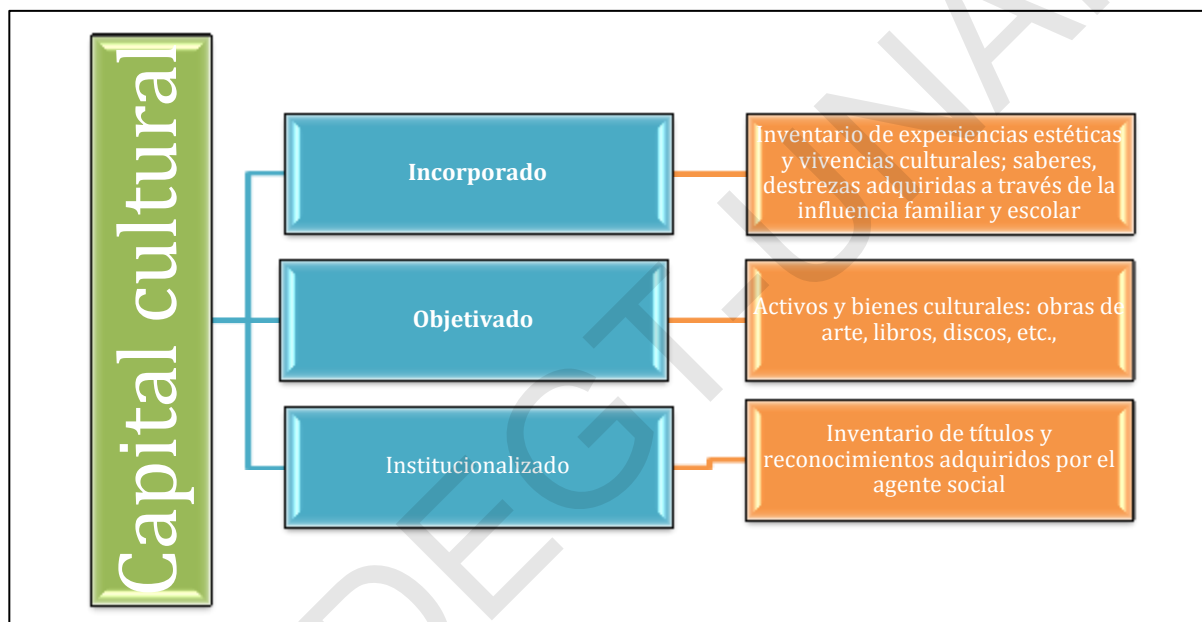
Capital cultural

Incorporado

Inventario de experiencias estéticas y vivencias culturales; saberes, destrezas adquiridas a través de la influencia familiar y escolar

Objetivado

Activos y bienes culturales: obras de arte, libros, discos, etc.,

Institucionalizado

Inventario de títulos y reconocimientos adquiridos por el agente social

DEGT-UNA